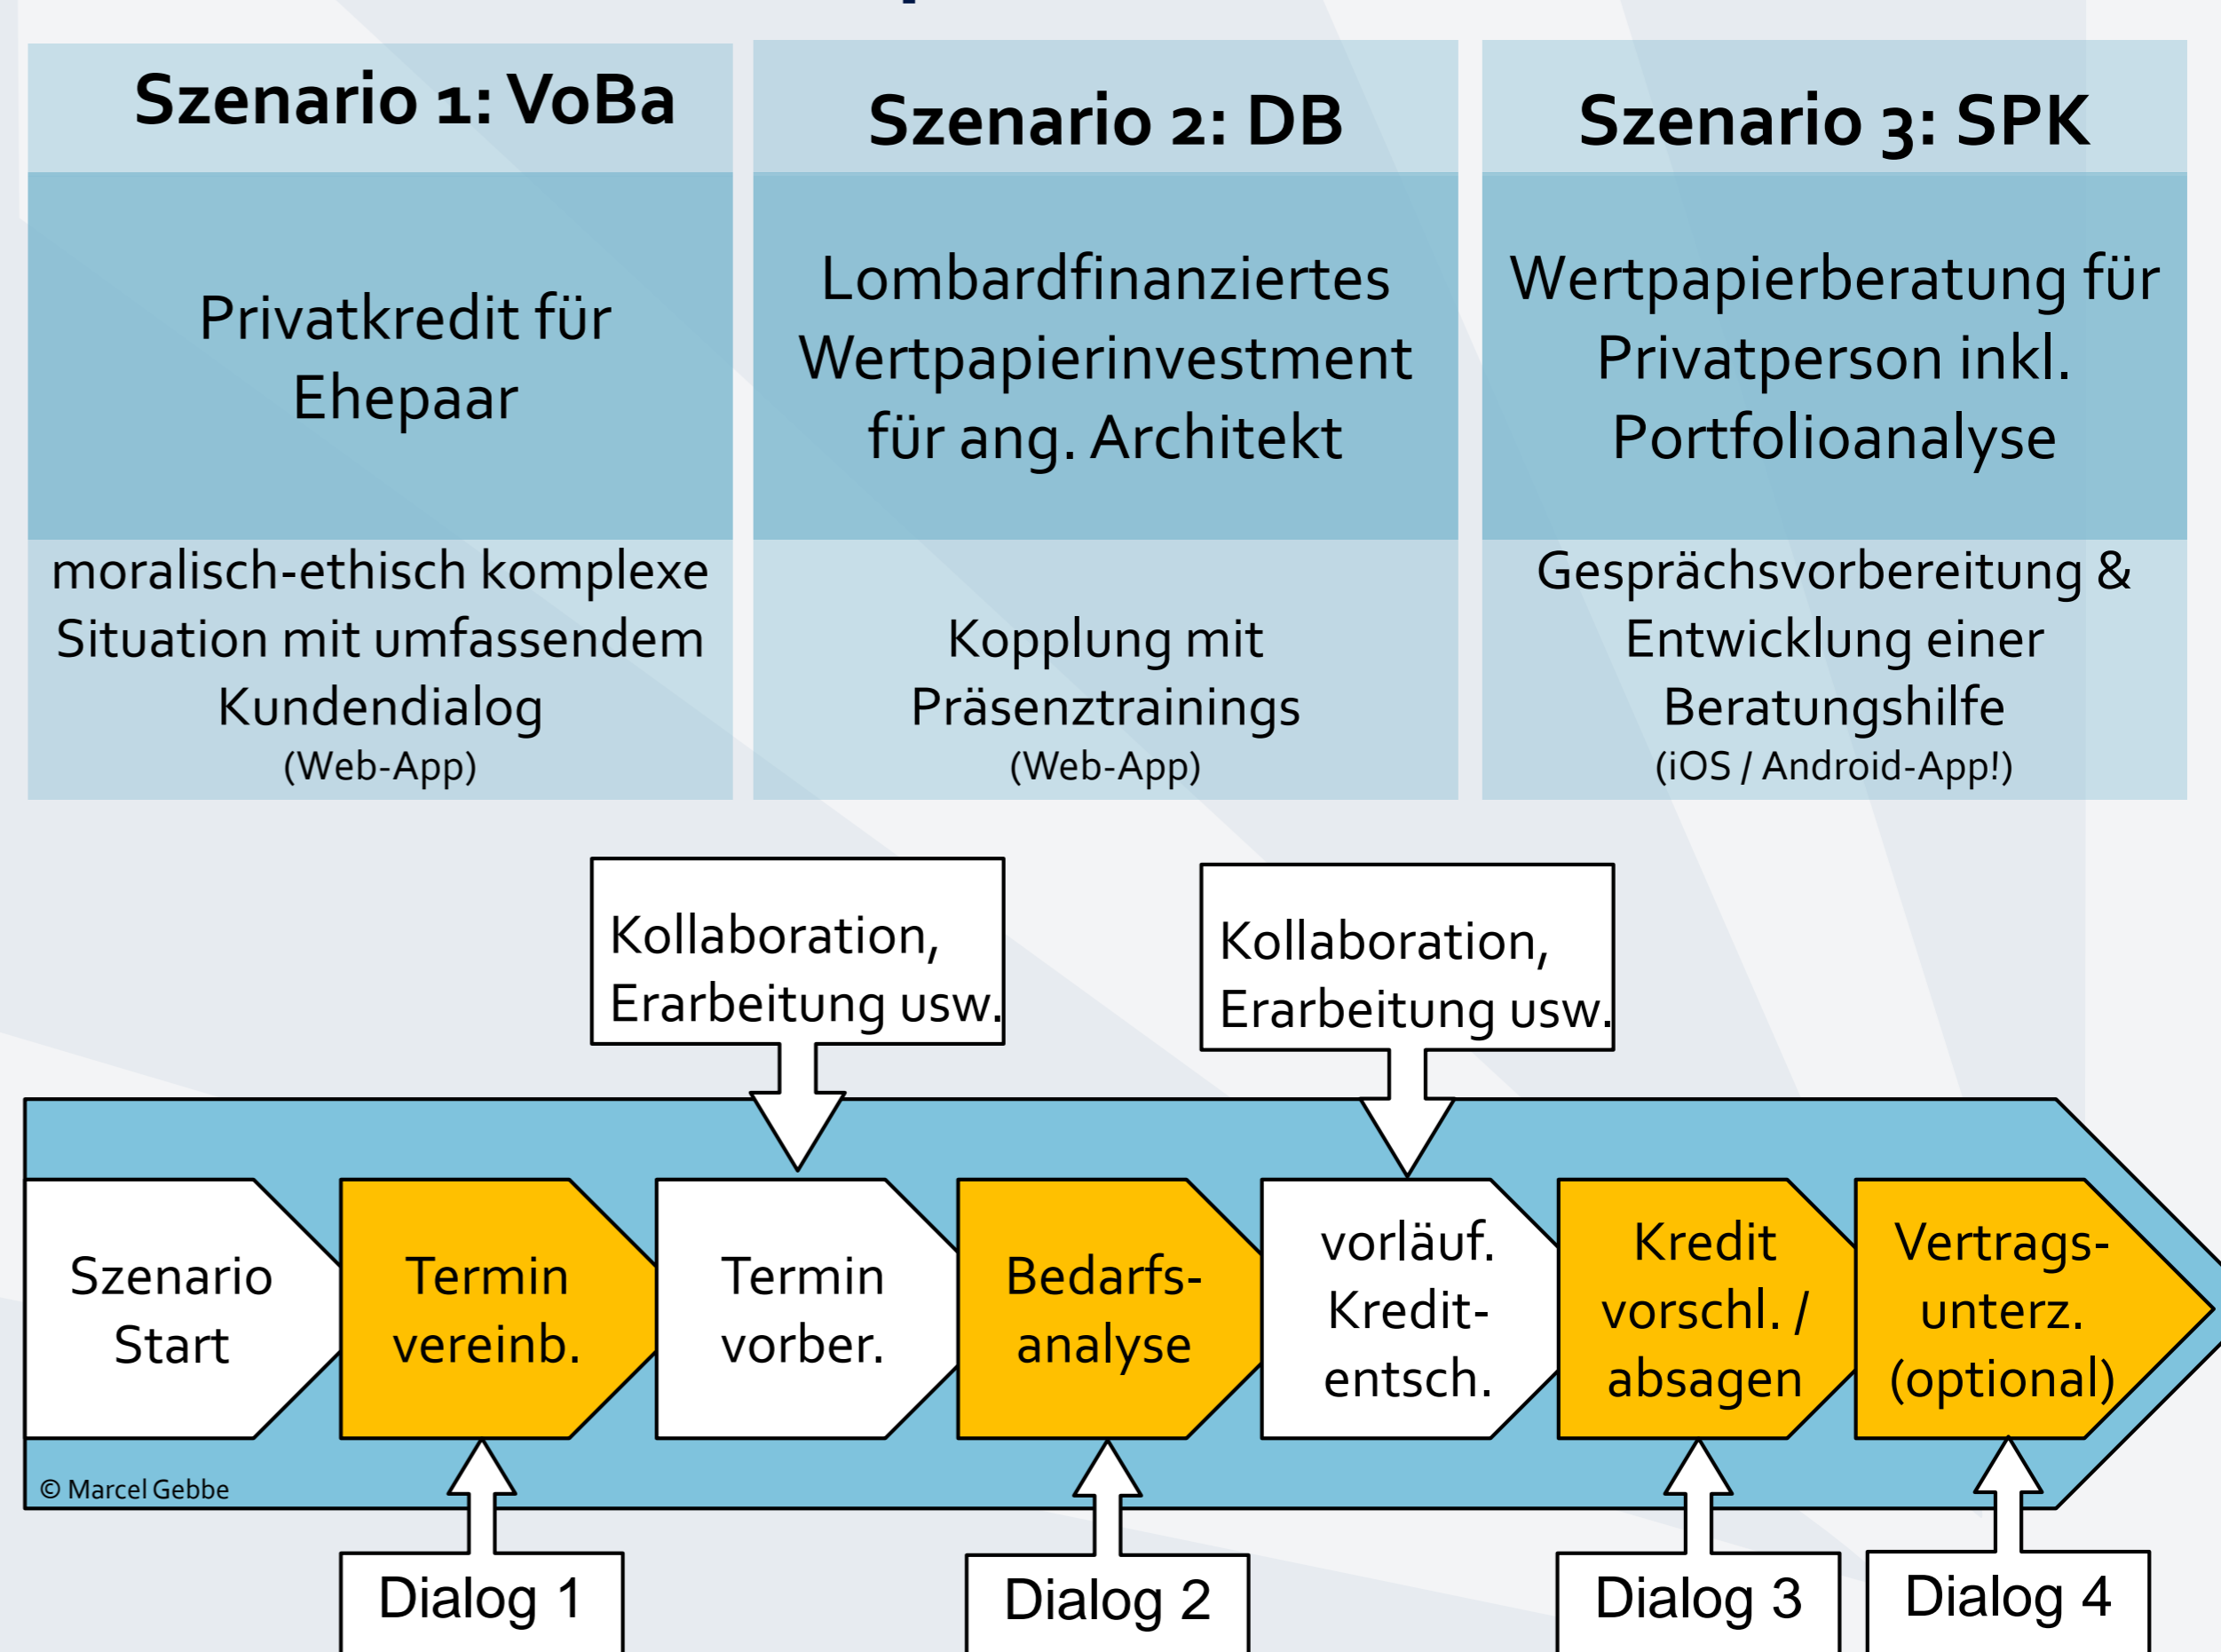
| Szenario 1: VoBa | Szenario 2: DB | Szenario 3: SPK |
|---|---|---|
| Privatkredit für Ehepaar | Lombardfinanziertes Wertpapierinvestment für ang. Architekt | Wertpapierberatung für Privatperson inkl. Portfolioanalyse |
| moralisch-ethisch komplexe Situation mit umfassendem Kundendialog (Web-App) | Kopplung mit Präsenztrainings (Web-App) | Gesprächsvorbereitung & Entwicklung einer Beratungshilfe (iOS / Android-App!) |

Kollaboration, Erarbeitung usw.

Kollaboration, Erarbeitung usw.

Szenario Start

Termin vereinb.

Termin vorber.

Bedarfs-analyse

vorläuf. Kredit-entsch.

Kredit vorschl. / absagen

Vertrags-unterz. (optional)

© Marcel Gebbe

Dialog 1

Dialog 2

Dialog 3

Dialog 4